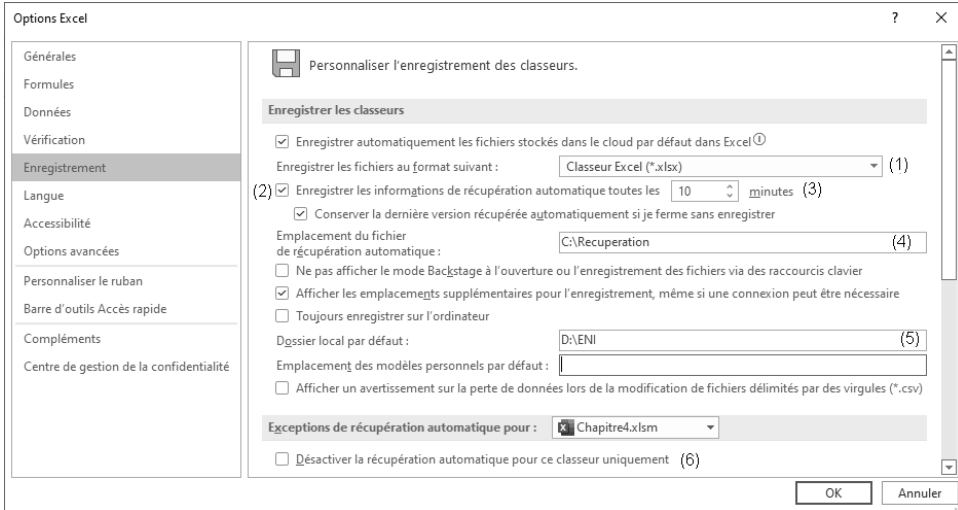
Options Excel

?

×

Générales

Formules

Données

Vérification

Enregistrement

Langue

Accessibilité

Options avancées

Personnaliser le ruban

Barre d'outils Accès rapide

Compléments

Centre de gestion de la confidentialité

Personnaliser l'enregistrement des classeurs.

Enregistrer les classeurs

Enregistrer automatiquement les fichiers stockés dans le cloud par défaut dans Excel

Enregistrer les fichiers au format suivant : Classeur Excel (*.xlsx) (1)

(2) Enregistrer les informations de récupération automatique toutes les 10 minutes (3)

Conserver la dernière version récupérée automatiquement si je ferme sans enregistrer

Emplacement du fichier de récupération automatique : C:\Recuperation (4)

Ne pas afficher le mode Backstage à l'ouverture ou l'enregistrement des fichiers via des raccourcis clavier

Afficher les emplacements supplémentaires pour l'enregistrement, même si une connexion peut être nécessaire

Toujours enregistrer sur l'ordinateur

Dossier local par défaut : D:\ENI (5)

Emplacement des modèles personnels par défaut :

Afficher un avertissement sur la perte de données lors de la modification de fichiers délimités par des virgules (*.csv)

Exceptions de récupération automatique pour : Chapitre4.xlsm

Désactiver la récupération automatique pour ce classeur uniquement (6)

OK

Annuler